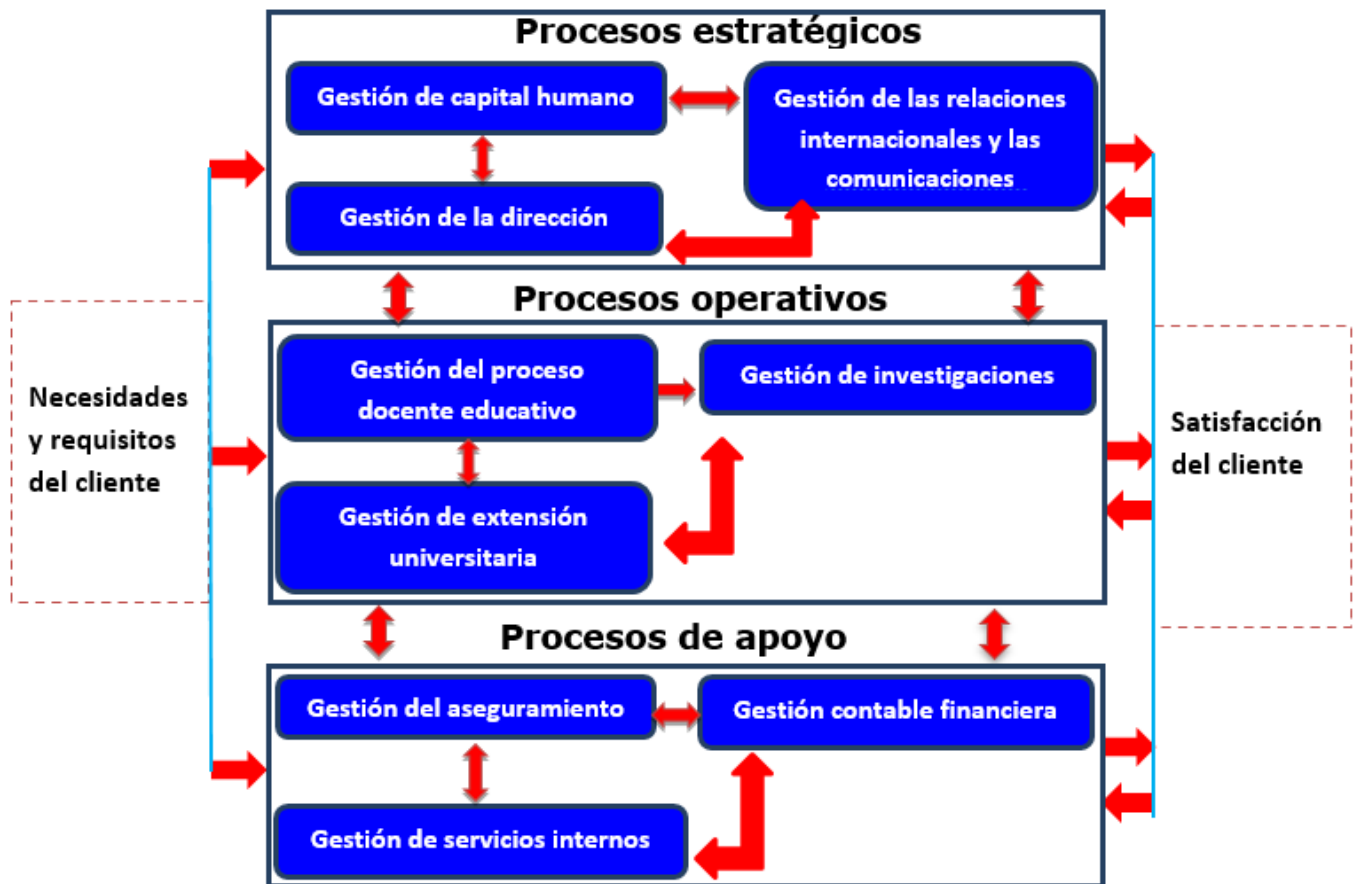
Procesos estratégicos

Gestión de capital humano

Gestión de las relaciones internacionales y las comunicaciones

Gestión de la dirección

Procesos operativos

Gestión del proceso docente educativo

Gestión de investigaciones

Gestión de extensión universitaria

Procesos de apoyo

Gestión del aseguramiento

Gestión contable financiera

Gestión de servicios internos

Necesidades y requisitos del cliente

Satisfacción del cliente